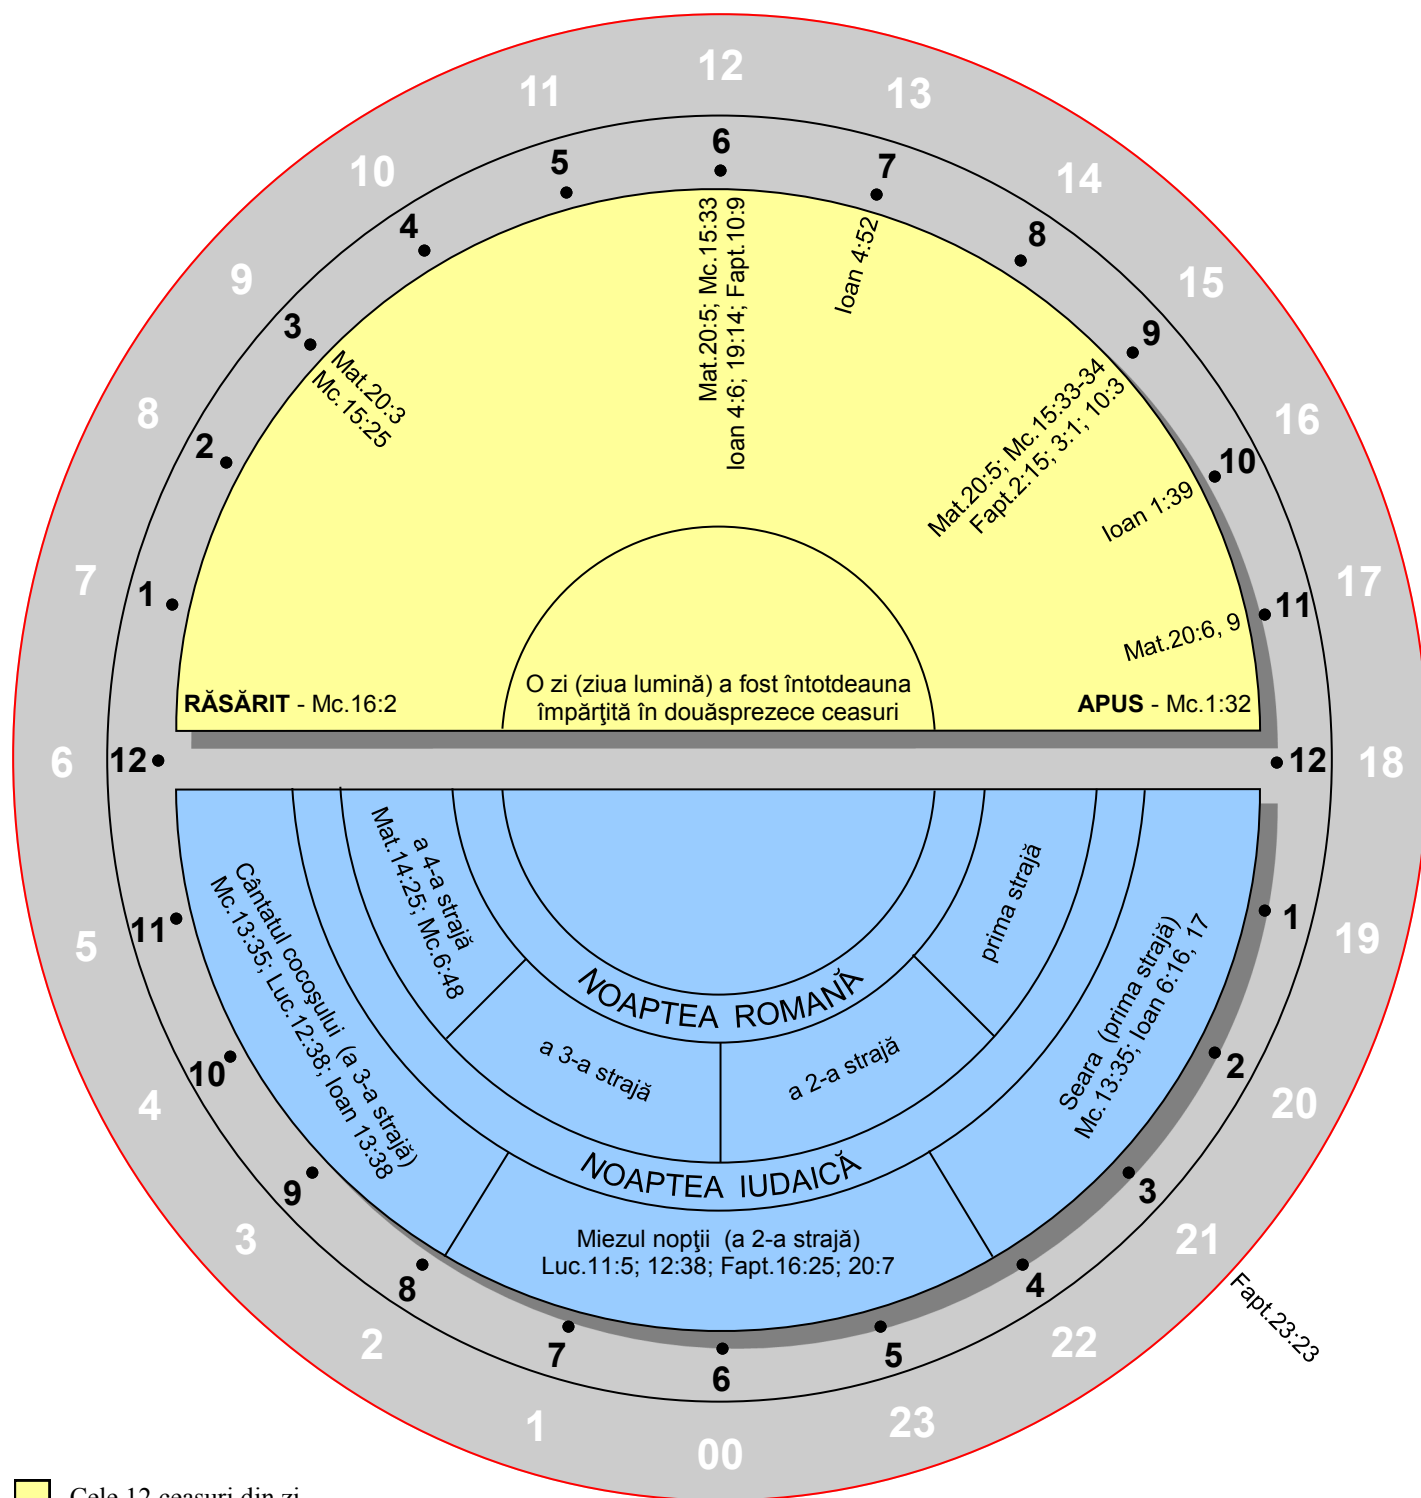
12
11
13
10
14
9
15
8
16
7
17
6
18
5
19
4
20
3
21
2
22
1
23
00

6
5
7
4
8
3
9
2
10
1
11
12
12

Mat.20:5; Mc.15:33
Ioan 4:6; 19:14; Fapt.10:9

Ioan 4:52

Mat.20:3
Mc.15:25

Mat.20:5; Mc.15:33-34
Fapt.2:15; 3:1; 10:3

Ioan 1:39

Mat.20:6, 9

O zi (ziua lumină) a fost întotdeauna împărţită în douăsprezece ceasuri

**RĂSĂRIT** - Mc.16:2

**APUS** - Mc.1:32

11
1
10
2
9
3
8
4
7
5
6

a 4-a strajă
Mat.14:25; Mc.6:48

prima strajă

NOAPTEA ROMANĂ

a 3-a strajă

a 2-a strajă

Cântatul cocoşului (a 3-a strajă)
Mc.13:35; Luc.12:38; Ioan 13:38

Seara (prima strajă)
Mc.13:35; Ioan 6:16, 17

NOAPTEA IUDAICĂ

Miezul nopţii (a 2-a strajă)
Luc.11:5; 12:38; Fapt.16:25; 20:7

Fapt.23:23

Cele 12 ceasuri din zi